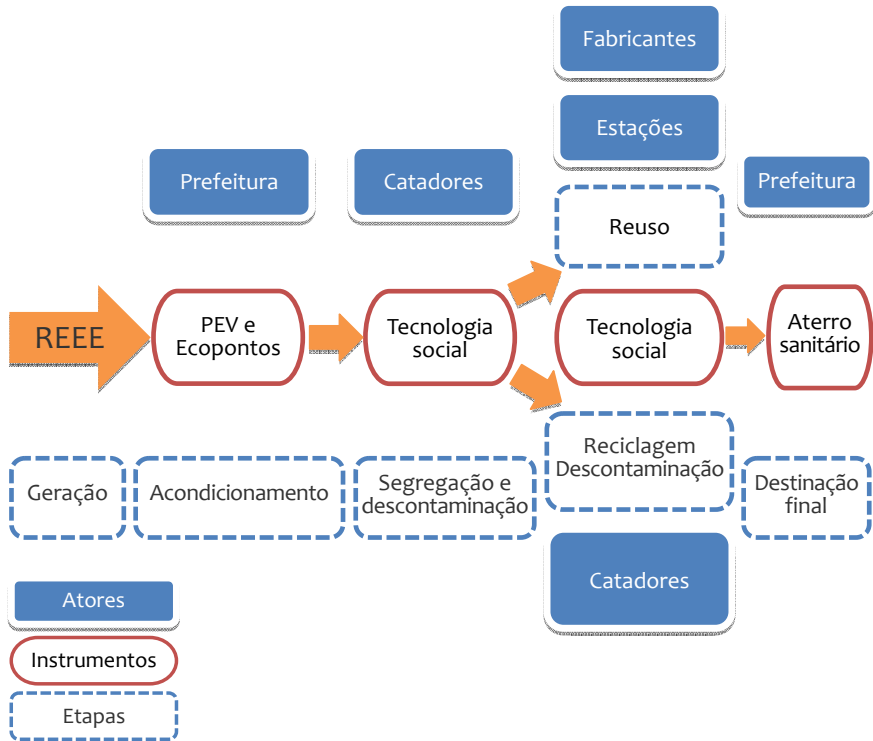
Fabricantes

Estações

Prefeitura

Catadores

Prefeitura

Reuso

REEE

PEV e Ecopontos

Tecnologia social

Tecnologia social

Aterro sanitário

Reciclagem Descontaminação

Geração

Acondicionamento

Segregação e descontaminação

Destinação final

Catadores

Atores

Instrumentos

Etapas